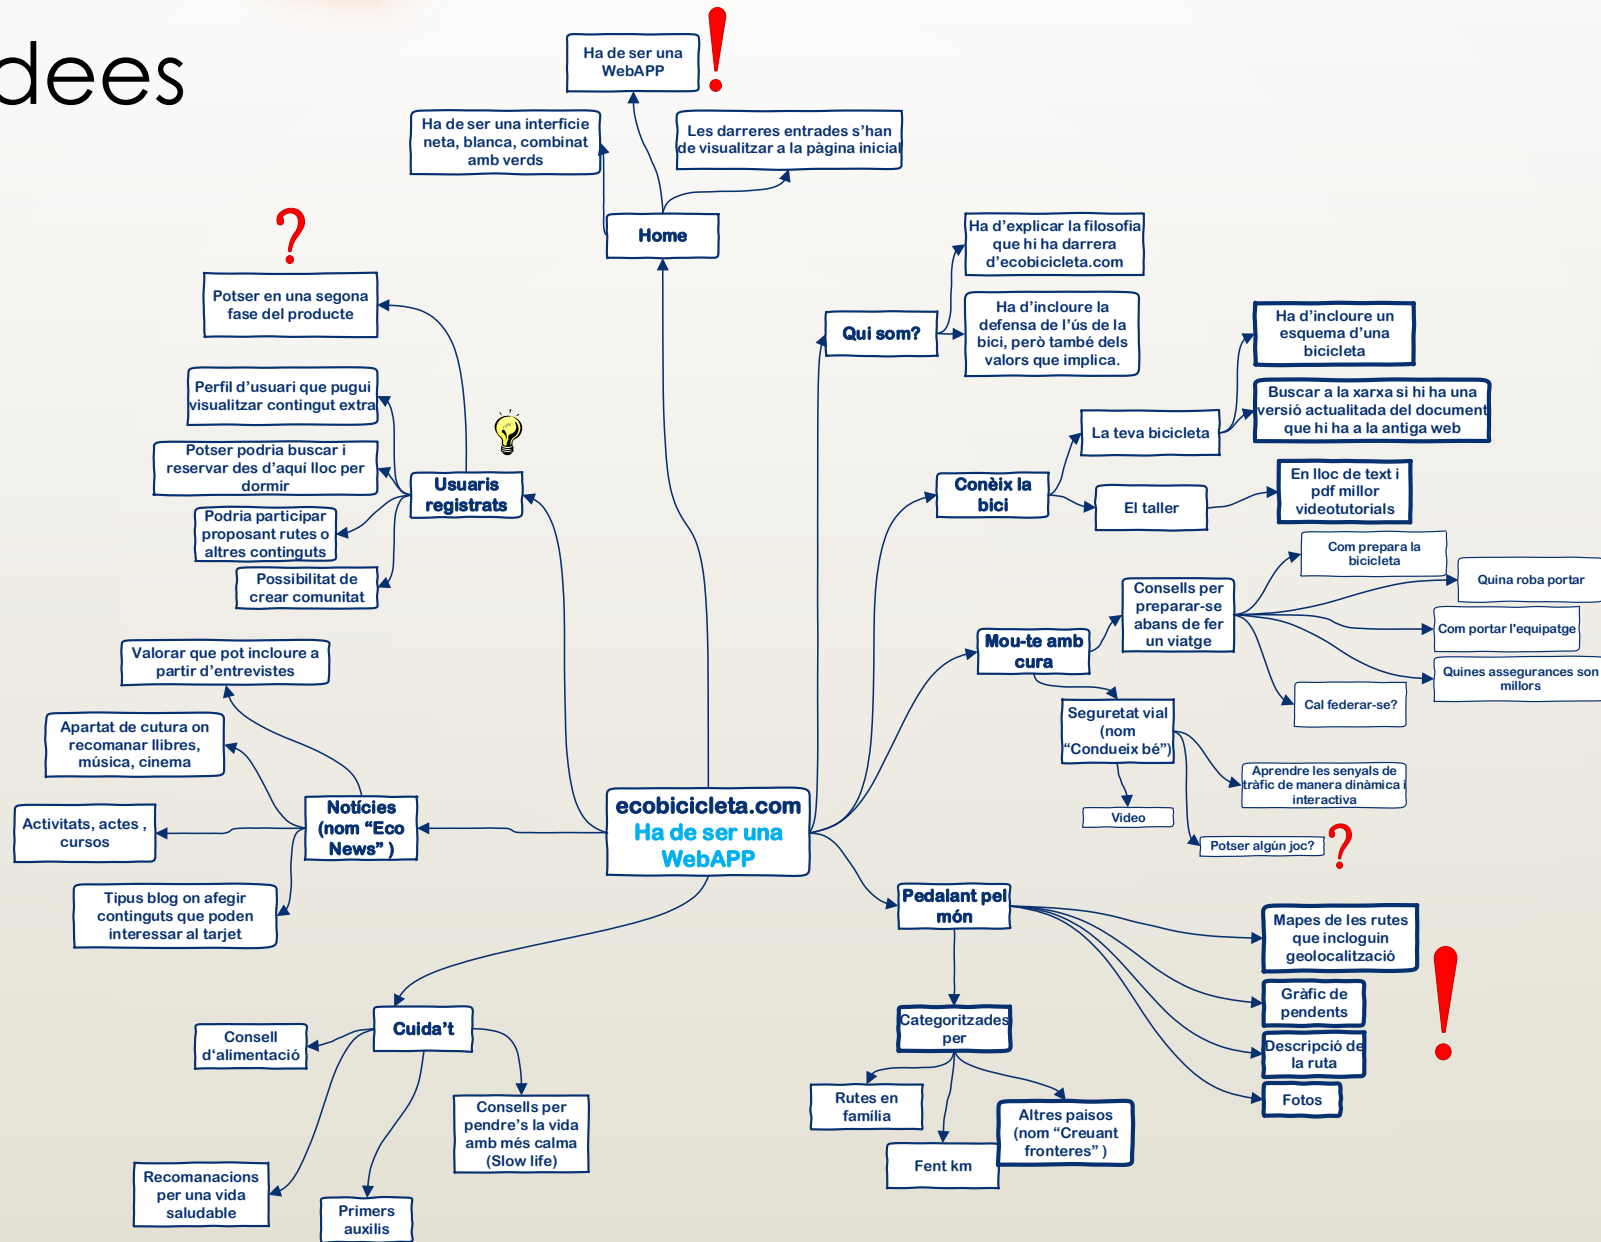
dees

Ha de ser una WebAPP

!

Ha de ser una interficie neta, blanca, combinat amb verds

Les darreres entrades s'han de visualitzar a la pàgina inicial

Home

?

Potser en una segona fase del producte

Perfil d'usuari que pugui visualitzar contingut extra

Potser podria buscar i reservar des d'aquí lloc per dormir

Podria participar proposant rutes o altres continguts

Possibilitat de crear comunitat

Usuaris registrats

Ha d'explicar la filosofia que hi ha darrera d'ecobicicleta.com

Ha d'incloure la defensa de l'ús de la bici, però també dels valors que implica.

Qui som?

Ha d'incloure un esquema d'una bicicleta

Buscar a la xarxa si hi ha una versió actualitada del document que hi ha a la antiga web

La teva bicicleta

Conèix la bici

El taller

En lloc de text i pdf millor videotutorials

Com prepara la bicicleta

Quina roba portar

Consells per preparar-se abans de fer un viatge

Com portar l'equipatge

Mou-te amb cura

Quines assegurances son millors

Cal federar-se?

Seguretat vial (nom "Condueix bé")

Aprendre les senyals de tràfic de manera dinàmica i interactiva

Video

Potser algún joc?

?

Valorar que pot incloure a partir d'entrevistes

Apartat de cutura on recomanar llibres, música, cinema

Activitats, actes , cursos

Notícies (nom "Eco News" )

ecobicicleta.com
Ha de ser una WebAPP

Tipus blog on afegir continguts que poden interessar al tarjet

Pedalant pel món

Mapes de les rutes que incloguin geolocalització

Gràfic de pendents

!

Descripció de la ruta

Fotos

Categoritzades per

Rutes en família

Fent km

Altres paisos (nom "Creuant fronteres" )

Consell d'alimentació

Cuida't

Consells per pendre's la vida amb més calma (Slow life)

Recomanacions per una vida saludable

Primers auxilis